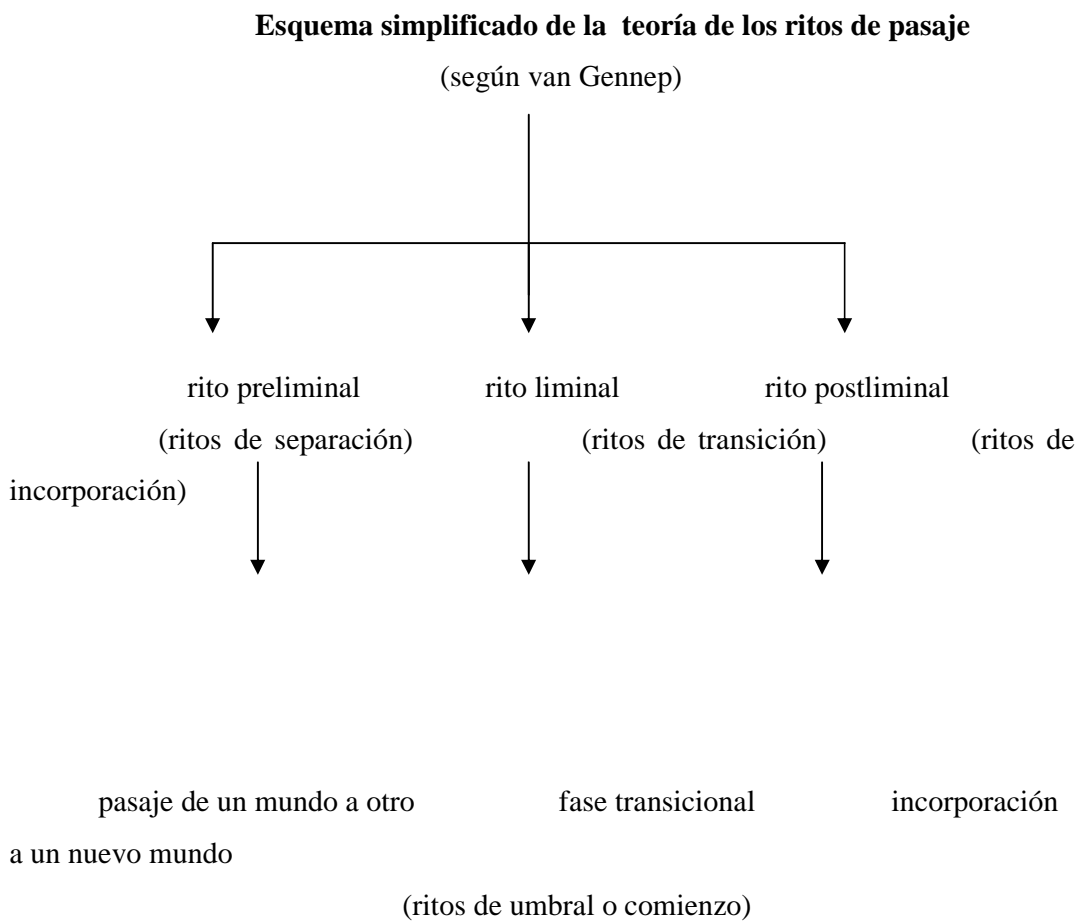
**Esquema simplificado de la teoría de los ritos de pasaje**

(según van Gennep)

rito preliminal

(ritos de separación)

rito liminal

(ritos de transición)

rito postliminal

(ritos de incorporación)

pasaje de un mundo a otro

fase transicional

incorporación a un nuevo mundo

(ritos de umbral o comienzo)